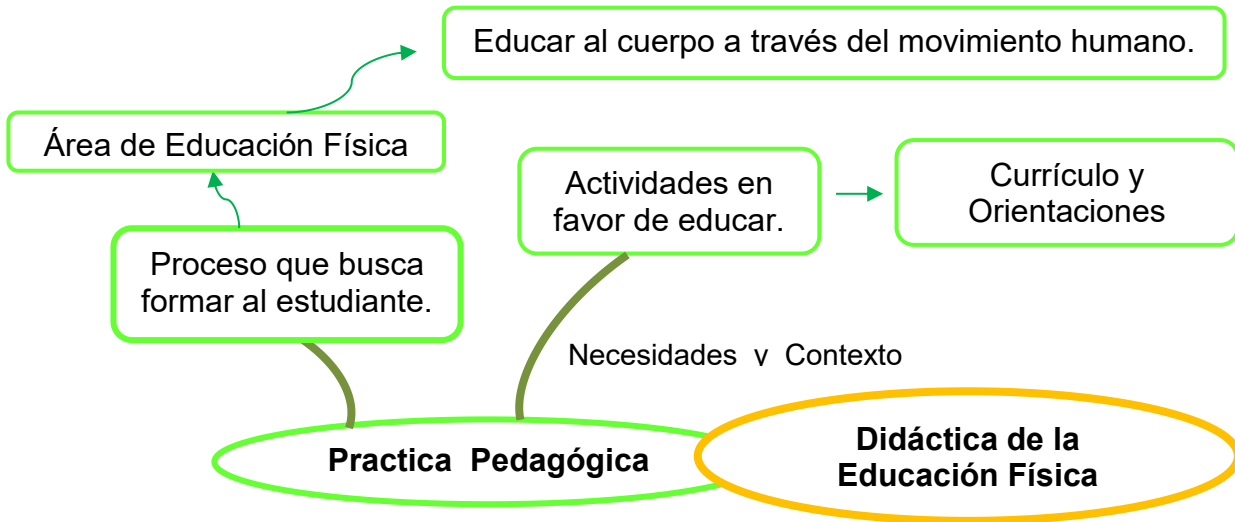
Educar al cuerpo a través del movimiento humano.

Área de Educación Física

Actividades en favor de educar.

Currículo y Orientaciones

Proceso que busca formar al estudiante.

Necesidades y Contexto

Practica Pedagógica

Didáctica de la Educación Física